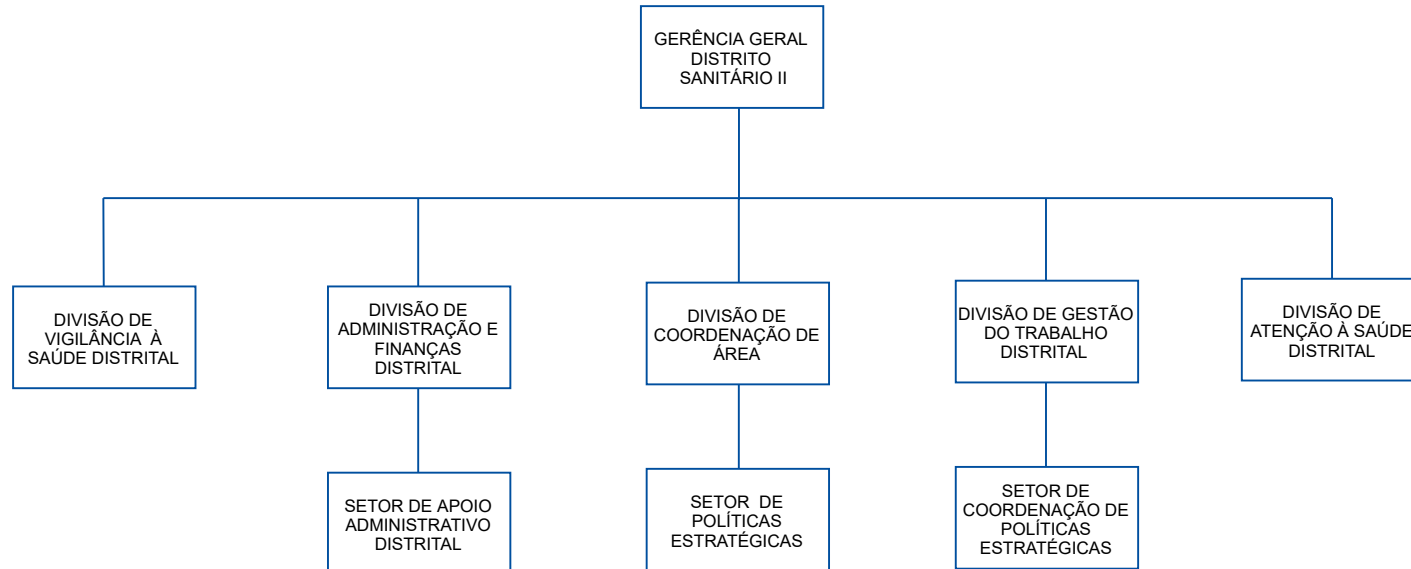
GERÊNCIA GERAL DISTRITO SANITÁRIO II

DIVISÃO DE VIGILÂNCIA À SAÚDE DISTRITAL

DIVISÃO DE ADMINISTRAÇÃO E FINANÇAS DISTRITAL

DIVISÃO DE COORDENAÇÃO DE ÁREA

DIVISÃO DE GESTÃO DO TRABALHO DISTRITAL

DIVISÃO DE ATENÇÃO À SAÚDE DISTRITAL

SETOR DE APOIO ADMINISTRATIVO DISTRITAL

SETOR DE POLÍTICAS ESTRATÉGICAS

SETOR DE COORDENAÇÃO DE POLÍTICAS ESTRATÉGICAS